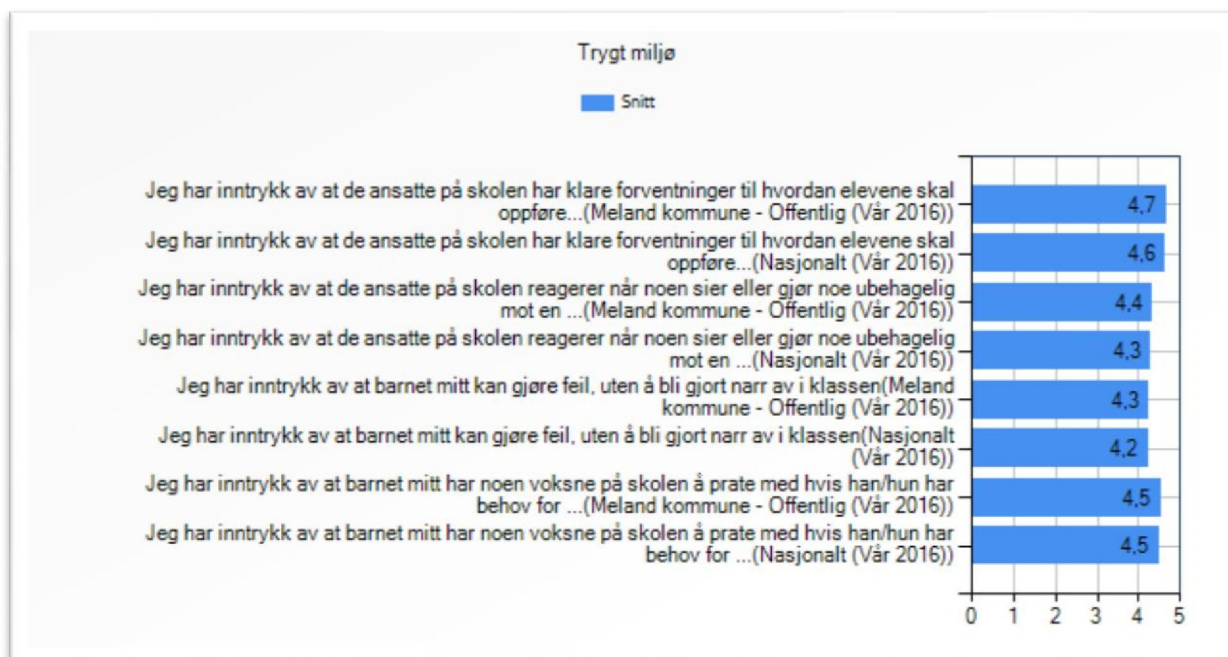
Trygt miljø

Snitt

Jeg har inntrykk av at de ansatte på skolen har klare forventninger til hvordan elevene skal oppføre...(Meland kommune - Offentlig (Vår 2016))

4,7

Jeg har inntrykk av at de ansatte på skolen har klare forventninger til hvordan elevene skal oppføre...(Nasjonalt (Vår 2016))

4,6

Jeg har inntrykk av at de ansatte på skolen reagerer når noen sier eller gjør noe ubehagelig mot en ...(Meland kommune - Offentlig (Vår 2016))

4,4

Jeg har inntrykk av at de ansatte på skolen reagerer når noen sier eller gjør noe ubehagelig mot en ...(Nasjonalt (Vår 2016))

4,3

Jeg har inntrykk av at barnet mitt kan gjøre feil, uten å bli gjort narr av i klassen(Meland kommune - Offentlig (Vår 2016))

4,3

Jeg har inntrykk av at barnet mitt kan gjøre feil, uten å bli gjort narr av i klassen(Nasjonalt (Vår 2016))

4,2

Jeg har inntrykk av at barnet mitt har noen voksne på skolen å prate med hvis han/hun har behov for ...(Meland kommune - Offentlig (Vår 2016))

4,5

Jeg har inntrykk av at barnet mitt har noen voksne på skolen å prate med hvis han/hun har behov for ...(Nasjonalt (Vår 2016))

4,5

0 1 2 3 4 5